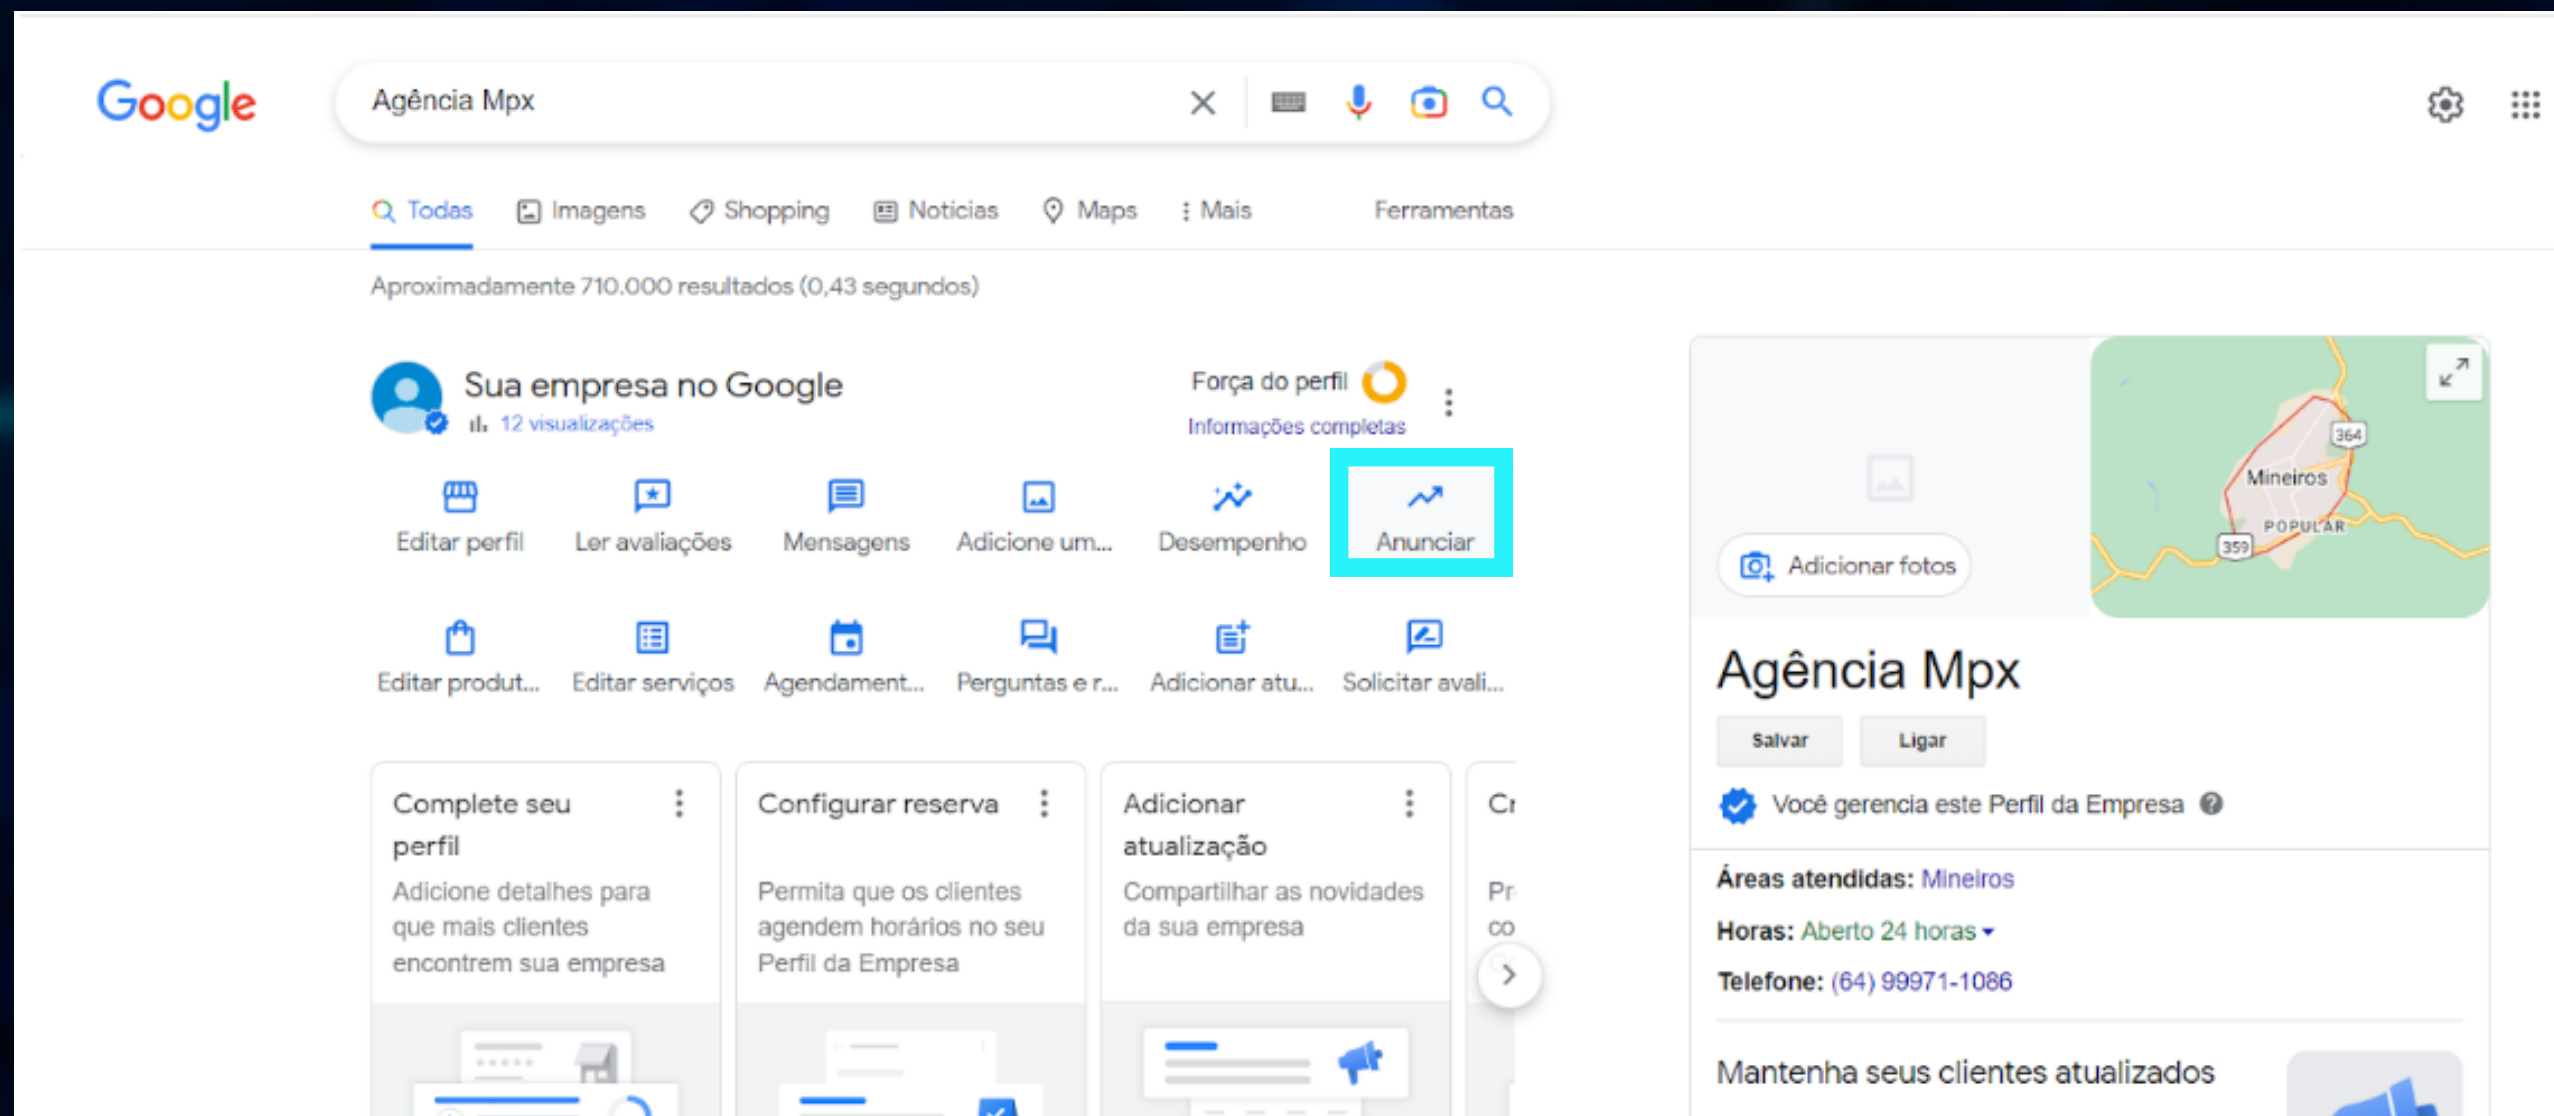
Google

Agência Mpx

Todas Imagens Shopping Notícias Maps Mais Ferramentas

Aproximadamente 710.000 resultados (0,43 segundos)

Sua empresa no Google
12 visualizações

Força do perfil
Informações completas

Editar perfil
Ler avaliações
Mensagens
Adicione um...
Desempenho
Anunciar

Editar produt...
Editar serviços
Agendament...
Perguntas e r...
Adicionar atu...
Solicitar avali...

Complete seu perfil
Adicione detalhes para que mais clientes encontrem sua empresa

Configurar reserva
Permita que os clientes agendem horários no seu Perfil da Empresa

Adicionar atualização
Compartilhar as novidades da sua empresa

Cr
Pr
co

Adicionar fotos

364
Mineiros
POPULAR
359

Agência Mpx

Salvar
Ligar

Você gerencia este Perfil da Empresa

Áreas atendidas: Mineiros

Horas: Aberto 24 horas

Telefone: (64) 99971-1086

Mantenha seus clientes atualizados